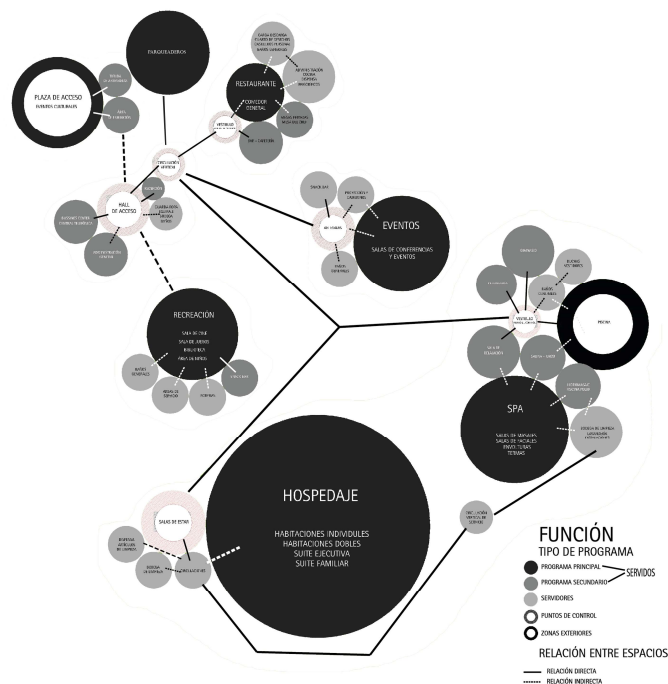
PARQUEADEROS

PLAZA DE ACCESO
EVENTOS CULTURALES

RESTAURANTE

COMEDOR CENTRAL

VESTIBULO

HALL DE ACCESO

EVENTOS
SALAS DE CONFERENCIAS Y EVENTOS

RECREACIÓN
SALA DE CINE
SALA DE JUEGOS
BIBLIOTECA
ÁREA DE NIÑOS

PISCINA

SPA
SALAS DE MASAJES
SALAS DE FACIALES
EXFOLIACIONES
TERMAS

HOSPEDAJE
HABITACIONES INDIVIDUALES
HABITACIONES DOBLES
SUITE EJECUTIVA
SUITE FAMILIAR

SALAS DE ESTAR

CIRCULACIÓN VERTICAL DE SERVICIO

FUNCIÓN
TIPO DE PROGRAMA
PROGRAMA PRINCIPAL
PROGRAMA SECUNDARIO
SERVIDOS
SERVIDORES
PUNTOS DE CONTROL
ZONAS EXTERIORES

RELACIÓN ENTRE ESPACIOS
RELACIÓN DIRECTA
RELACIÓN INDIRECTA